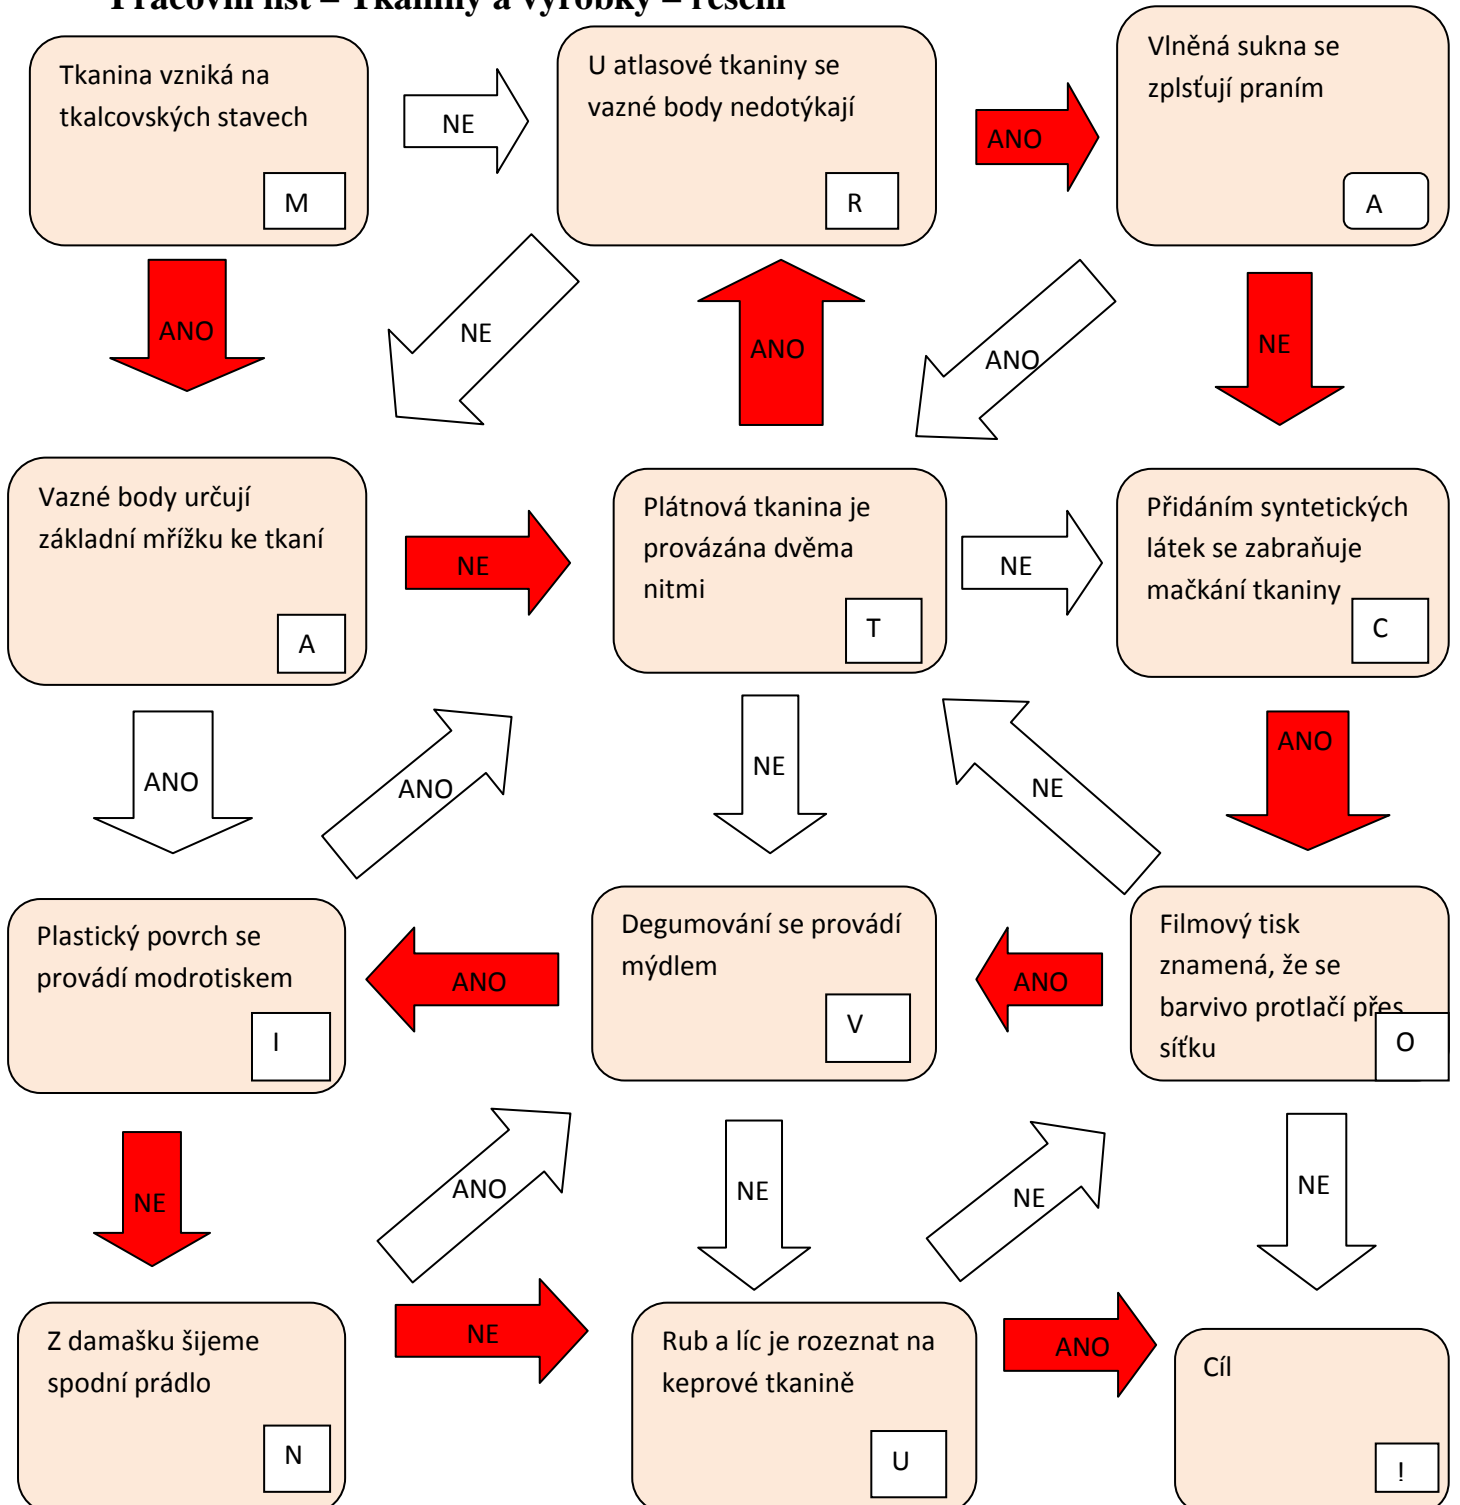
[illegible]

Tkanina vzniká na tkalcovských stavech
M

NE

U atlasové tkaniny se vazné body nedotýkají
R

ANO

Vlněná sukna se zplsťují praním
A

ANO

NE

ANO

ANO

NE

Vazné body určují základní mřížku ke tkaní
A

NE

Plátnová tkanina je provázána dvěma nitmi
T

NE

Přidáním syntetických látek se zabraňuje mačkání tkaniny
C

ANO

ANO

NE

NE

ANO

Plastický povrch se provádí modrotiskem
I

ANO

Degumování se provádí mýdlem
V

ANO

Filmový tisk znamená, že se barvivo protlačí přes síťku
O

NE

ANO

NE

NE

NE

Z damašku šijeme spodní prádlo
N

NE

Rub a líc je rozeznat na keprové tkanině
U

ANO

Cíl
!